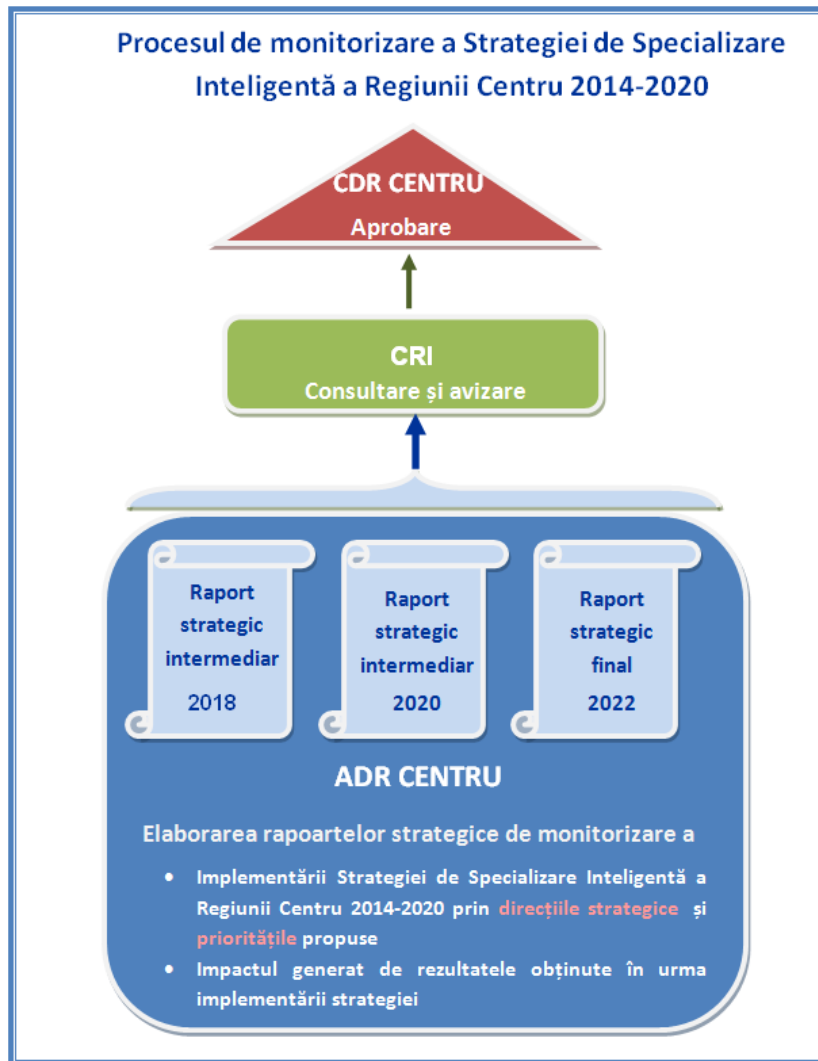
Procesul de monitorizare a Strategiei de Specializare Inteligentă a Regiunii Centru 2014-2020

CDR CENTRU
Aprobare

CRI
Consultare și avizare

Raport strategic intermediar 2018

Raport strategic intermediar 2020

Raport strategic final 2022

ADR CENTRU

Elaborarea rapoartelor strategice de monitorizare a

- Implementării Strategiei de Specializare Inteligentă a Regiunii Centru 2014-2020 prin direcțiile strategice și prioritățile propuse
- Impactul generat de rezultatele obținute în urma implementării strategiei